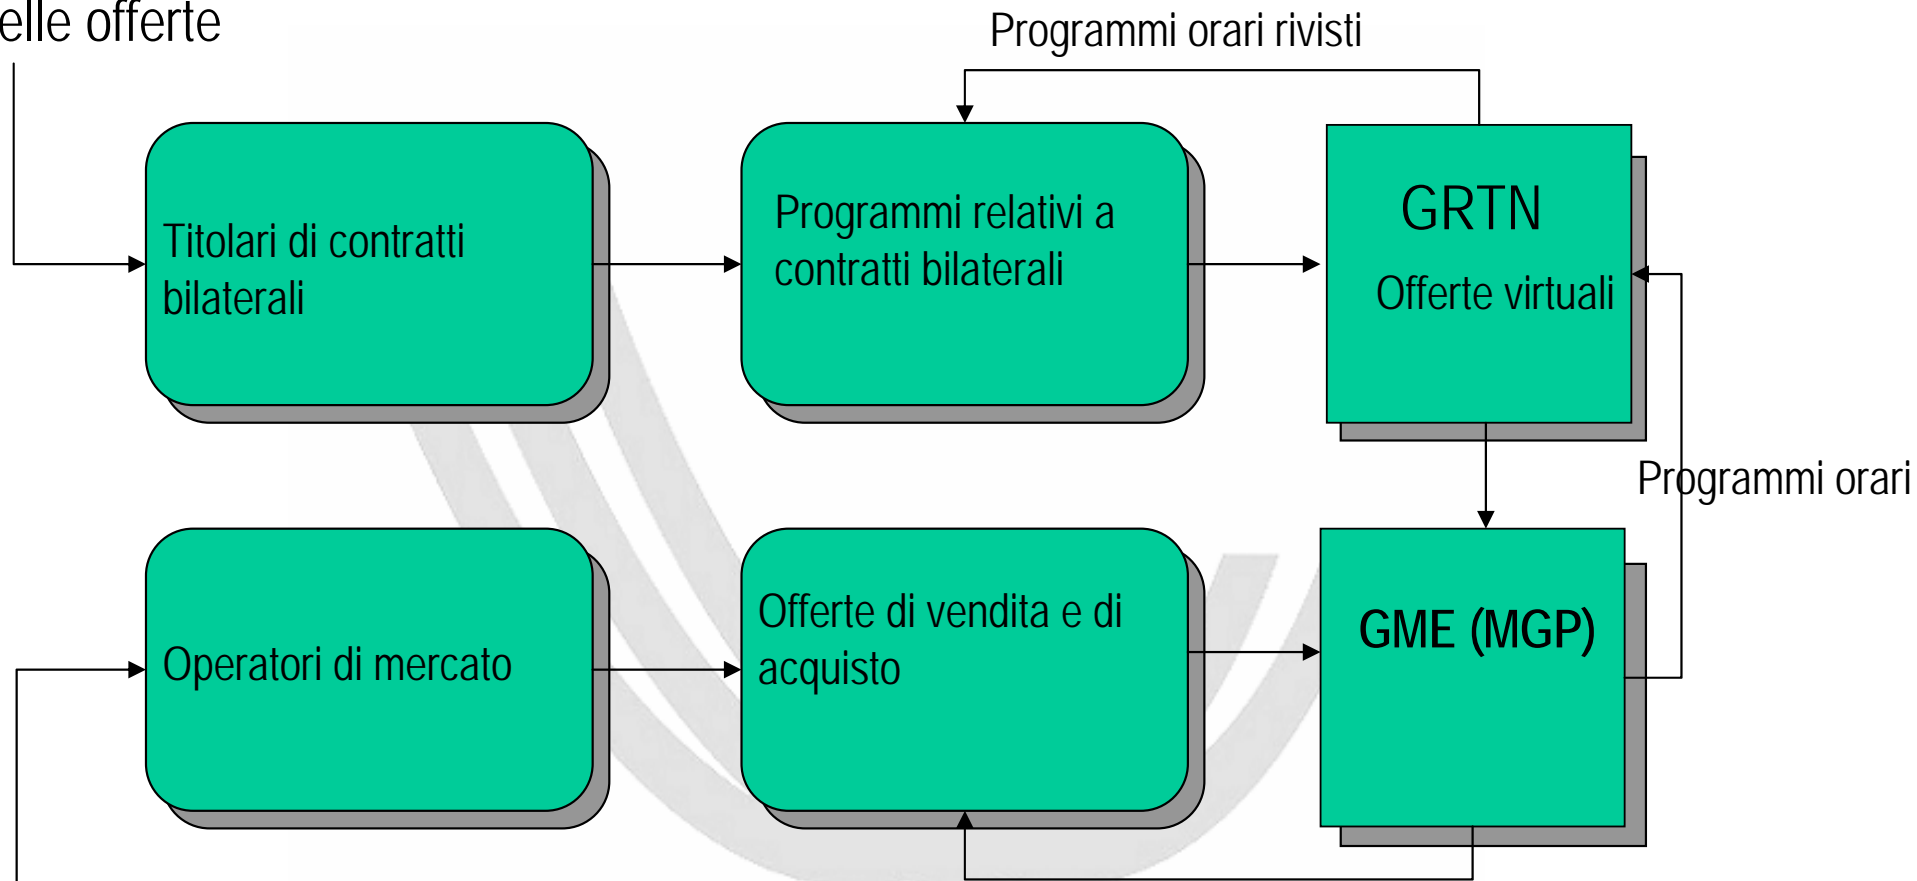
elle offerte

Programmi orari rivisti

Titolari di contratti bilaterali

Programmi relativi a contratti bilaterali

GRTN

Offerte virtuali

Programmi orari

Operatori di mercato

Offerte di vendita e di acquisto

GME (MGP)